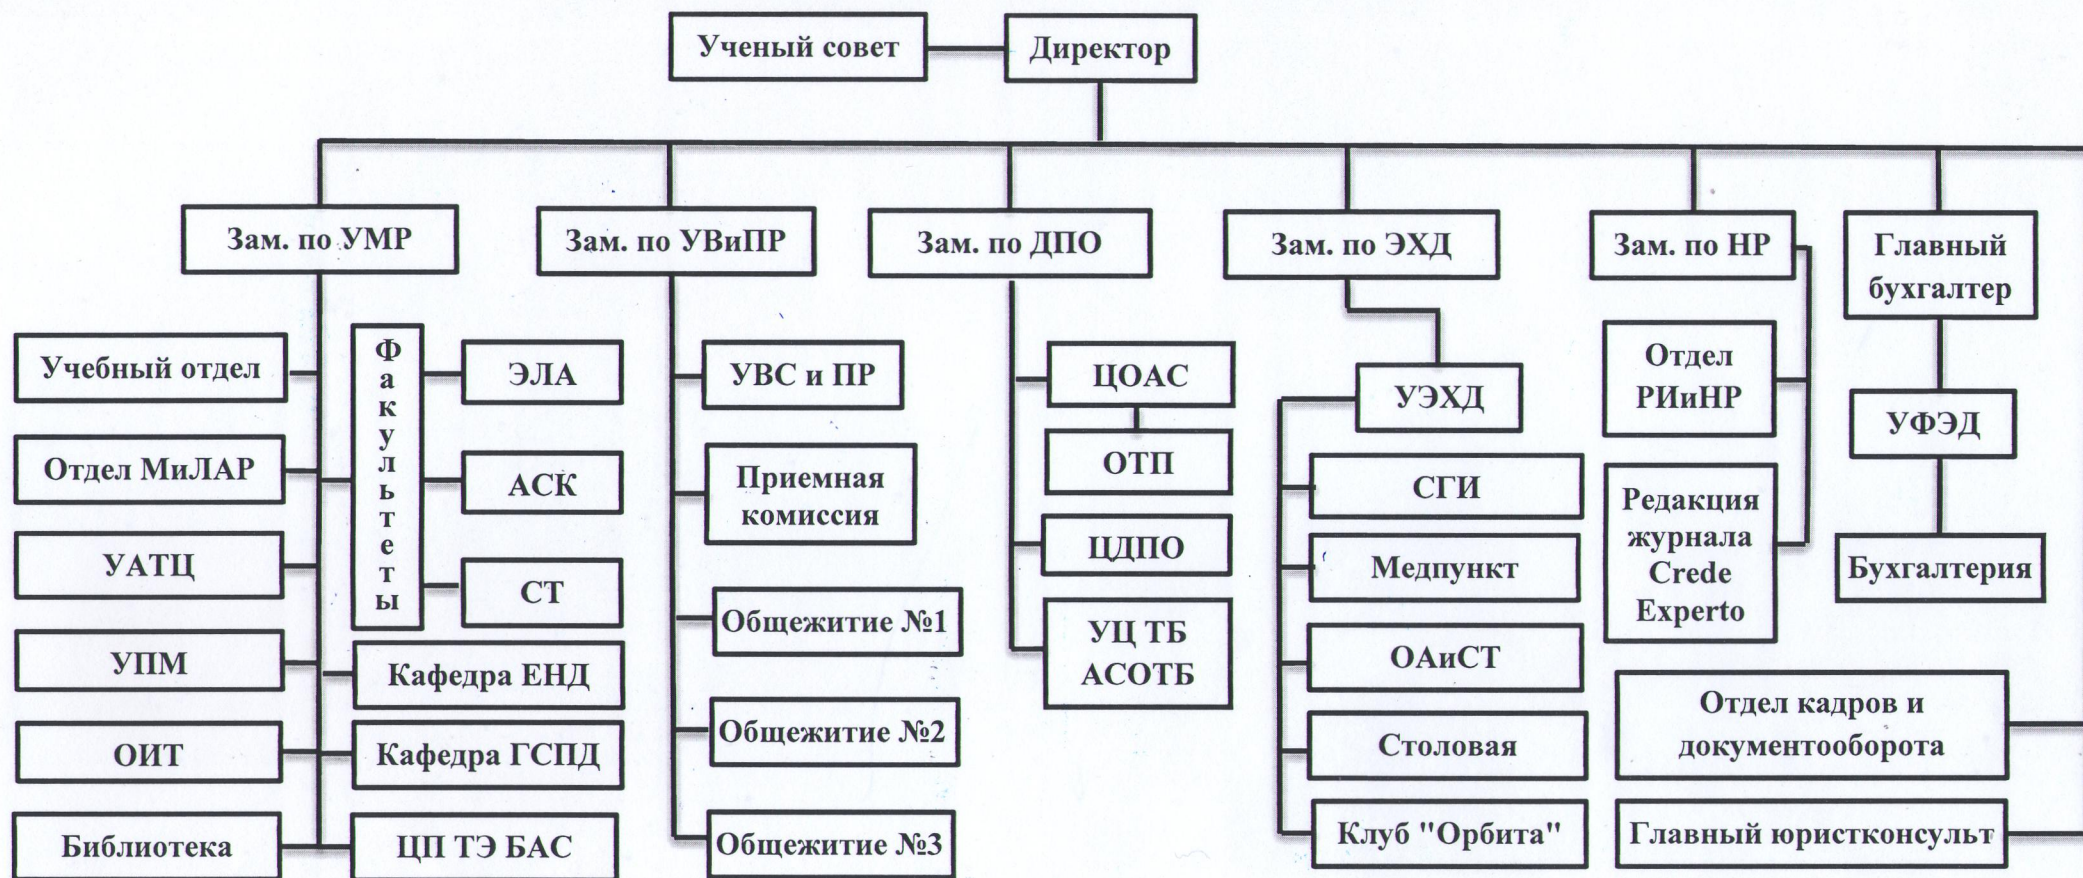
Ученый совет

Директор

Зам. по УМР

Зам. по УВиПР

Зам. по ДПО

Зам. по ЭХД

Зам. по НР

Главный бухгалтер

Учебный отдел

Отдел МиЛАР

УАТЦ

УПМ

ОИТ

Библиотека

Факультеты

ЭЛА

АСК

СТ

Кафедра ЕНД

Кафедра ГСПД

ЦП ТЭ БАС

УВС и ПР

Приемная комиссия

Общежитие №1

Общежитие №2

Общежитие №3

ЦОАС

ОТП

ЦДПО

УЦ ТБ АСОТБ

УЭХД

СГИ

Медпункт

ОАиСТ

Столовая

Клуб "Орбита"

Отдел РИиНР

Редакция журнала Crede Experto

УФЭД

Бухгалтерия

Отдел кадров и документооборота

Главный юристконсульт